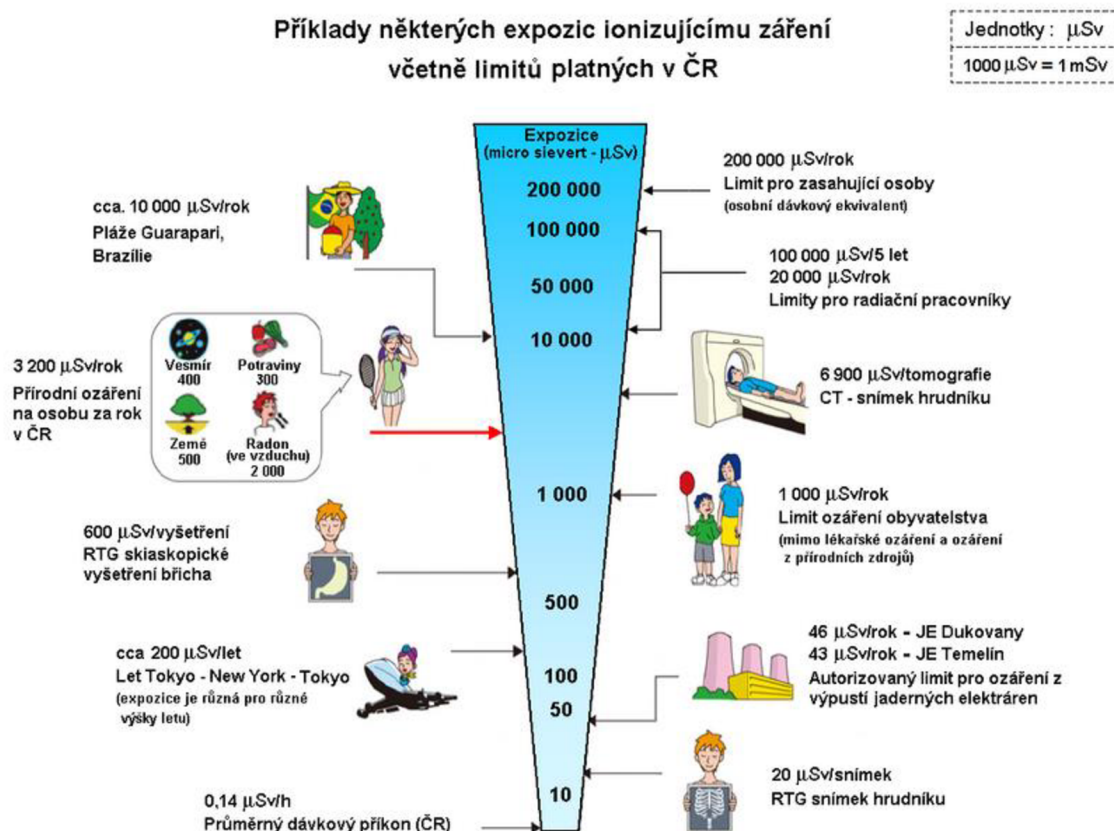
Příklady některých expozic ionizujícímu záření včetně limitů platných v ČR

Jednotky: $\mu$Sv
1000 $\mu$Sv = 1 mSv

Expozice (micro sievert - $\mu$Sv)
200 000
100 000
50 000
10 000
1 000
500
100
50
10

cca. 10 000 $\mu$Sv/rok
Pláže Guarapari, Brazílie

3 200 $\mu$Sv/rok
Přírodní ozáření na osobu za rok v ČR

Vesmír 400
Potraviny 300
Země 500
Radon (ve vzduchu) 2 000

600 $\mu$Sv/vyšetření
RTG skiaskopické vyšetření břicha

cca 200 $\mu$Sv/let
Let Tokyo - New York - Tokyo
(expozice je různá pro různé výšky letu)

0,14 $\mu$Sv/h
Průměrný dávkový příkon (ČR)

200 000 $\mu$Sv/rok
Limit pro zasahující osoby
(osobní dávkový ekvivalent)

100 000 $\mu$Sv/5 let
20 000 $\mu$Sv/rok
Limity pro radiační pracovníky

6 900 $\mu$Sv/tomografie
CT - snímek hrudníku

1 000 $\mu$Sv/rok
Limit ozáření obyvatelstva
(mimo lékařské ozáření a ozáření z přírodních zdrojů)

46 $\mu$Sv/rok - JE Dukovany
43 $\mu$Sv/rok - JE Temelín
Autorizovaný limit pro ozáření z výpustí jaderných elektráren

20 $\mu$Sv/snímek
RTG snímek hrudníku